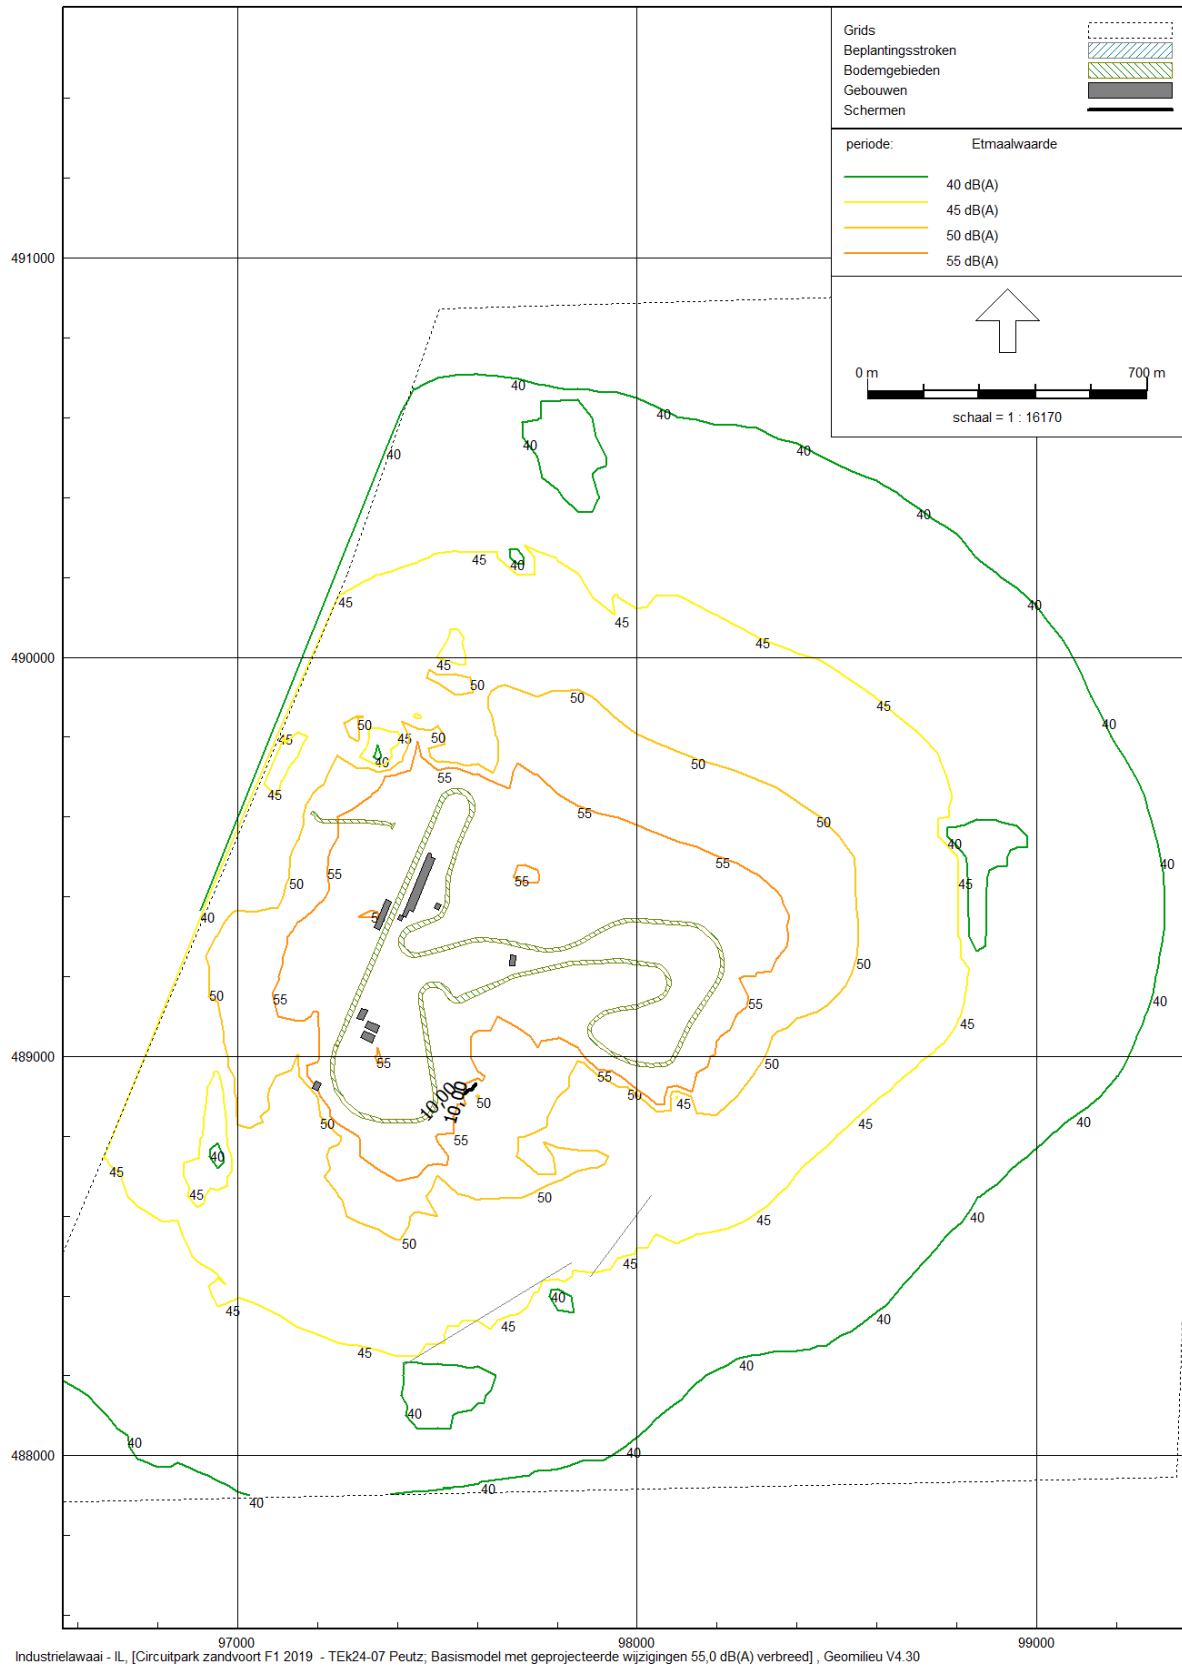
Grids
Beplantingsstroken
Bodemgebieden
Gebouwen
Schermen

periode: Etmaalwaarde

40 dB(A)
45 dB(A)
50 dB(A)
55 dB(A)

0 m
700 m
schaal = 1 : 16170

491000
490000
489000
488000

40 40 40 40 40 40 40 40 40 40 40 40 40 40 40 40 40 40 40 40 40 40
45 45 45 45 45 45 45 45 45 45 45 45 45 45 45 45 45 45 45 45 45
50 50 50 50 50 50 50 50 50 50 50 50 50 50 50
55 55 55 55 55 55 55 55 55 55 55 55
10,00
10,00

97000
98000
99000

Industrielawaai - IL, [Circuitpark zandvoort F1 2019 - TEk24-07 Peutz; Basismodel met geprojecteerde wijzigingen 55,0 dB(A) verbreed] , Geomilieu V4.30